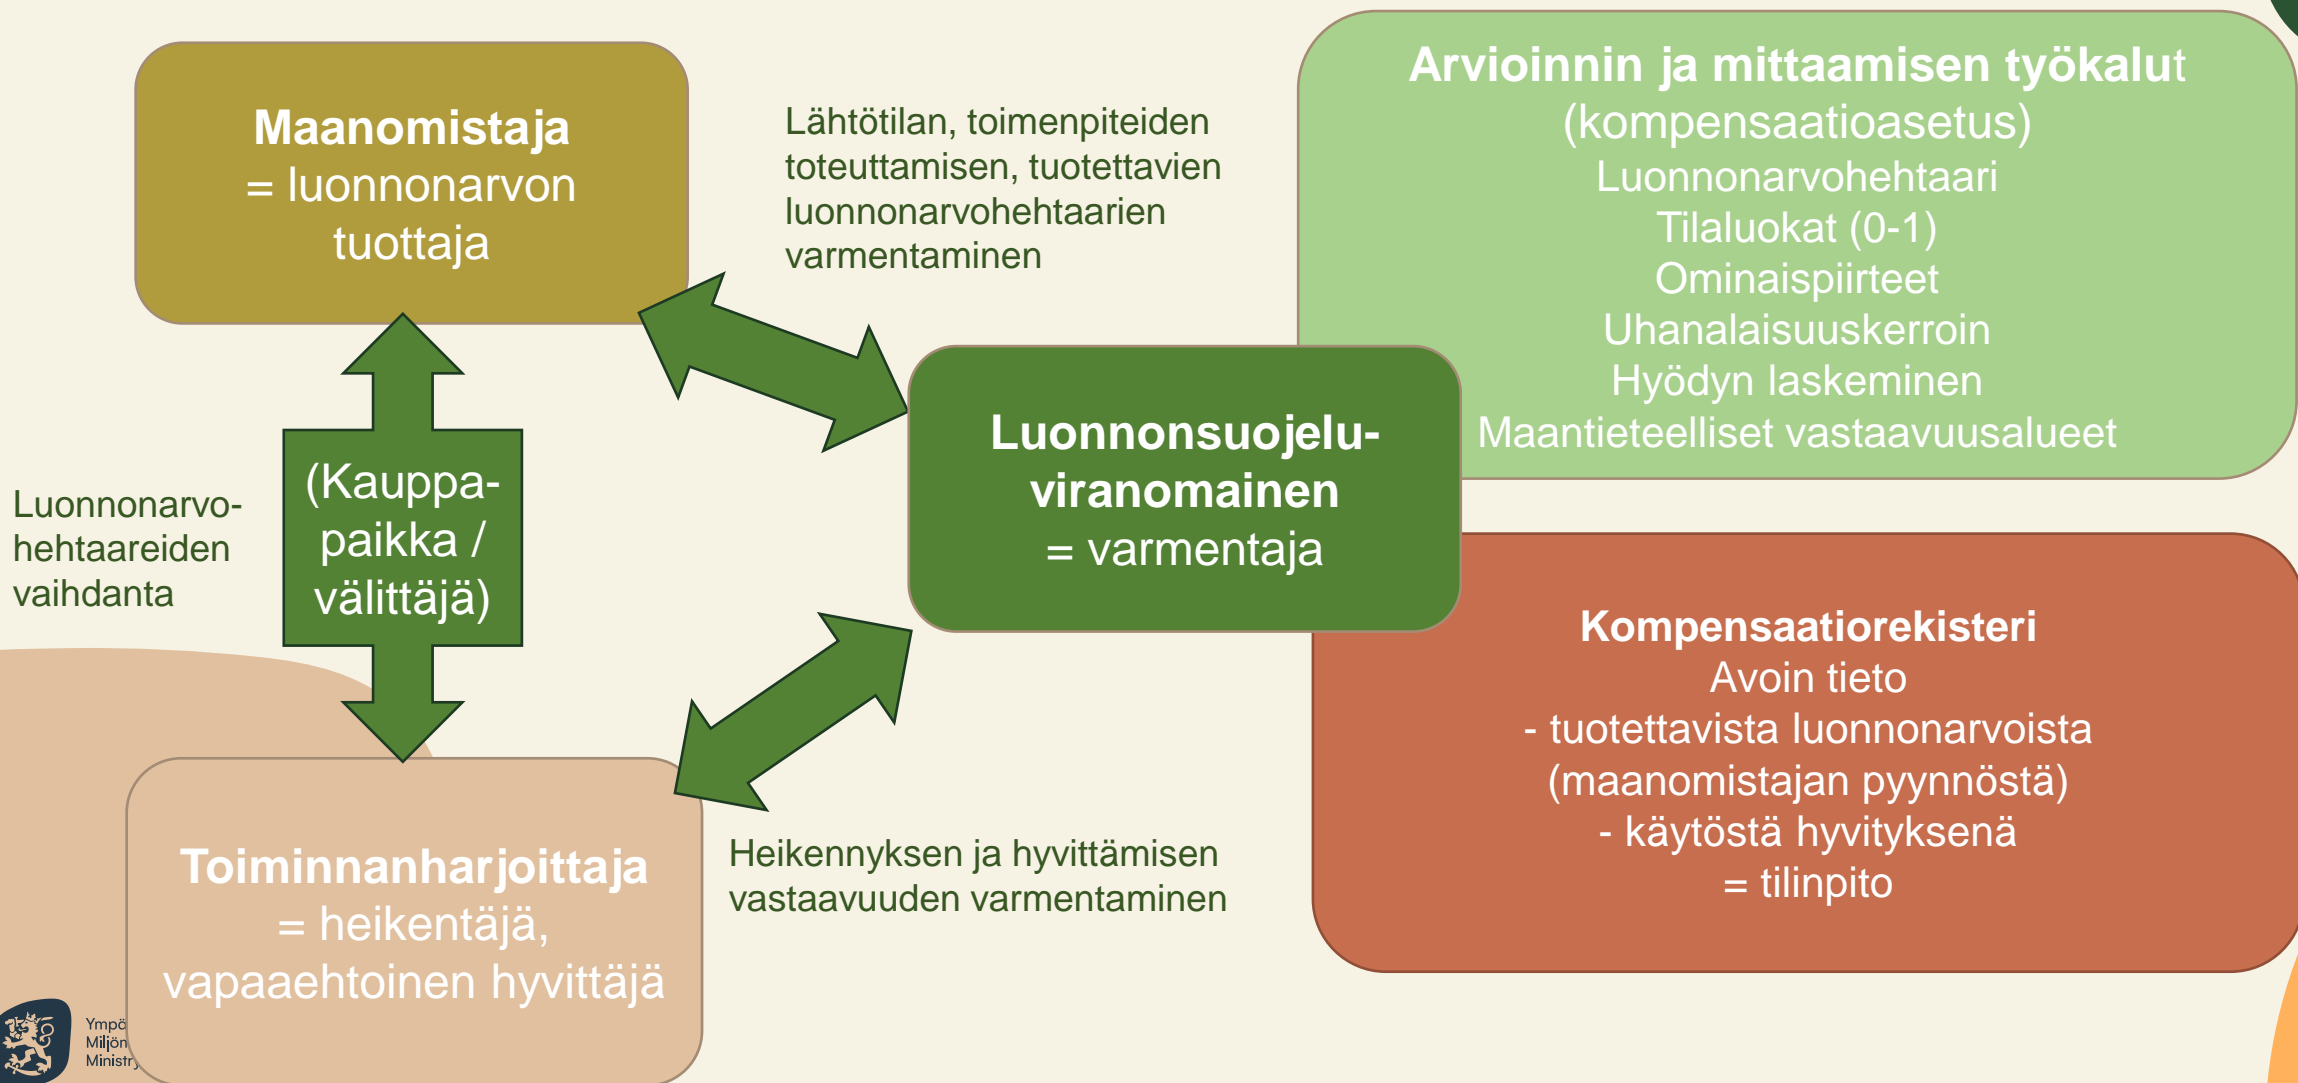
Maanomistaja
= luonnonarvon tuottaja

Lähtötilan, toimenpiteiden toteuttamisen, tuotettavien luonnonarvohehtaarien varmentaminen

Arvioinnin ja mittaamisen työkalut
(kompensaatioasetus)
Luonnonarvohehtaari
Tilaluokat (0-1)
Ominaispiirteet
Uhanalaisuuskerroin
Hyödyn laskeminen
Maantieteelliset vastaavuusalueet

Luonnonarvohehtaareiden vaihdanta

(Kauppapaikka / välittäjä)

Luonnonsuojeluviranomainen
= varmentaja

Kompensaatiorekisteri
Avoin tieto
- tuotettavista luonnonarvoista (maanomistajan pyynnöstä)
- käytöstä hyvityksenä
= tilinpito

Toiminnanharjoittaja
= heikentäjä, vapaaehtoinen hyvittäjä

Heikennyksen ja hyvittämisen vastaavuuden varmentaminen

Ympä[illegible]
Miljön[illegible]
Ministr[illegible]